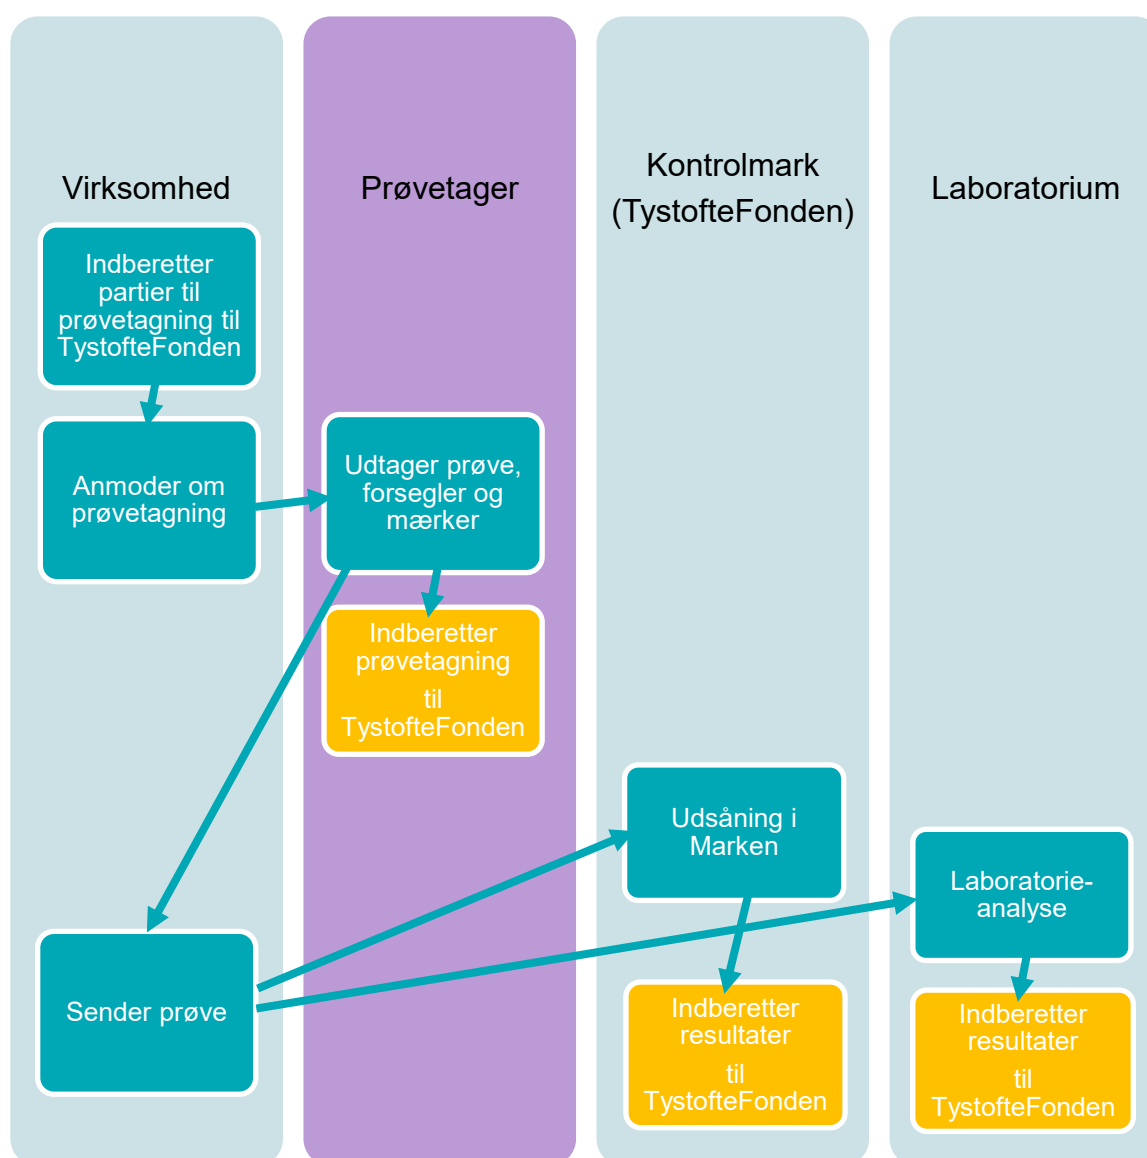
Virksomhed

Indberetter partier til prøvetagning til TystofteFonden

Anmoder om prøvetagning

Sender prøve

Prøvetager

Udtager prøve, forsegler og mærker

Indberetter prøvetagning til TystofteFonden

Kontrolmark (TystofteFonden)

Udsåning i Marken

Indberetter resultater til TystofteFonden

Laboratorium

Laboratorieanalyse

Indberetter resultater til TystofteFonden